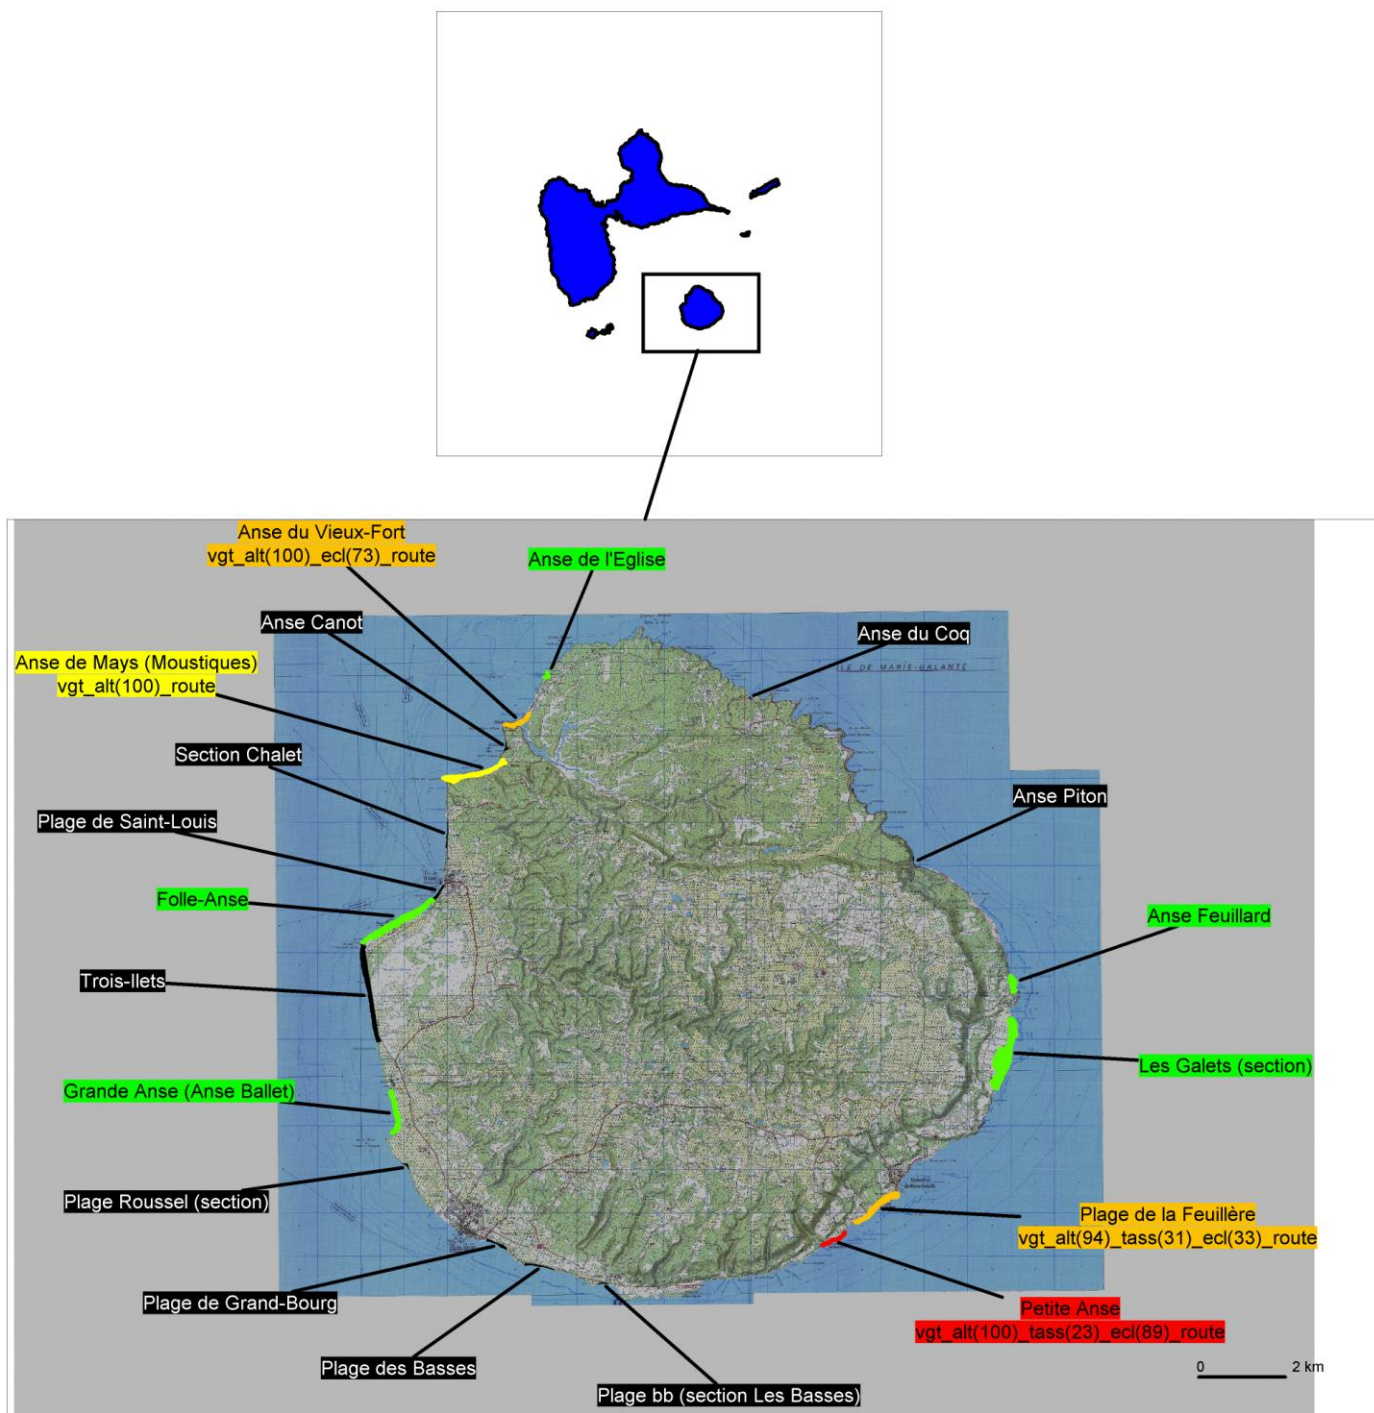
Anse du Vieux-Fort
vgt_alt(100)_ecl(73)_route

Anse de l'Eglise

Anse Canot

Anse du Coq

ILE DE MARIE-GALANTE

Anse de Mays (Moustiques)
vgt_alt(100)_route

Section Chalet

Anse Piton

Plage de Saint-Louis

Folle-Anse

Anse Feuillard

Trois-Ilets

Les Galets (section)

Grande Anse (Anse Ballet)

Plage Roussel (section)

Plage de la Feuillère
vgt_alt(94)_tass(31)_ecl(33)_route

Plage de Grand-Bourg

Petite Anse
vgt_alt(100)_tass(23)_ecl(89)_route

Plage des Basses

0 2 km

Plage bb (section Les Basses)